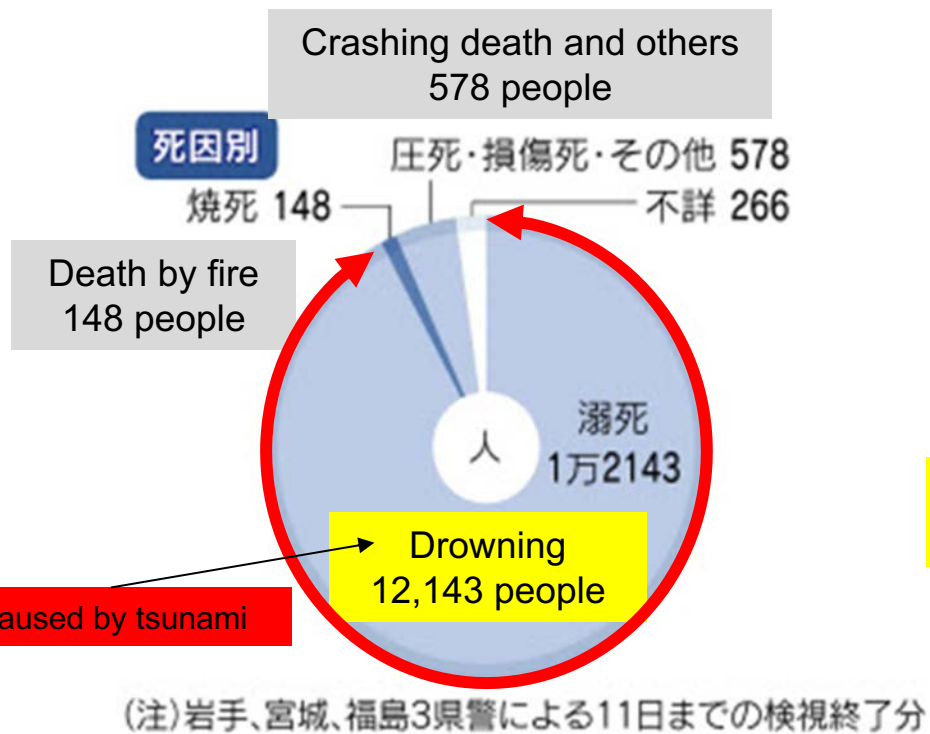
Crashing death and others 578 people

死因別

圧死・損傷死・その他 578

焼死 148

不詳 266

Death by fire 148 people

溺死 1万2143

人

Drowning 12,143 people

aused by tsunami

(注)岩手、宮城、福島3県警による11日までの検視終了分